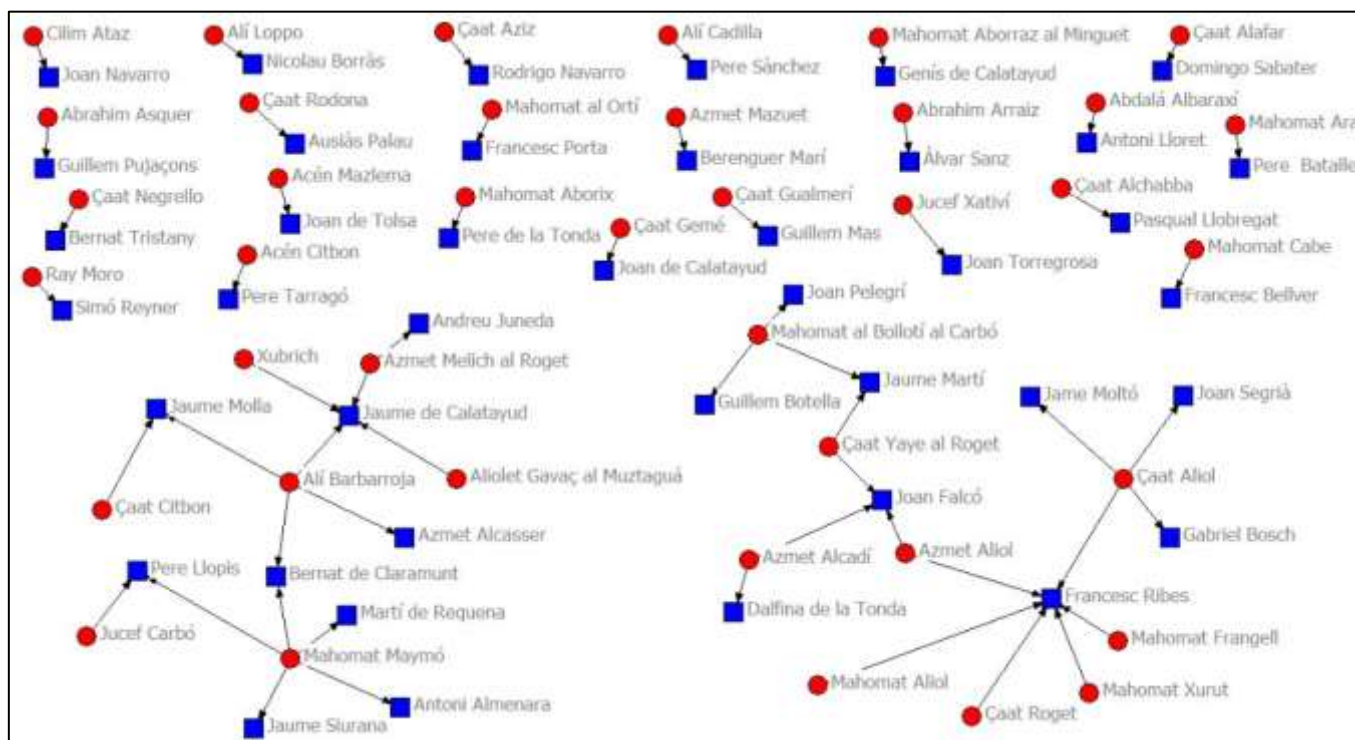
Cilim Ataz
Joan Navarro
Alí Loppo
Nicolau Borràs
Çaat Aziz
Rodrigo Navarro
Alí Cadilla
Pere Sànchez
Mahomat Aborraz al Minguet
Genís de Calatayud
Çaat Alafar
Domingo Sabater
Abrahim Asquer
Guillem Pujaçons
Çaat Rodona
Ausiàs Palau
Mahomat al Ortí
Francesc Porta
Azmet Mazuet
Berenguer Marí
Abrahim Arraiz
Àlvar Sanz
Abdalá Albaraxí
Antoni Lloret
Mahomat Ara
Pere Batalle
Çaat Negrello
Bernat Tristany
Acén Mazlema
Joan de Tolsa
Mahomat Aborix
Pere de la Tonda
Çaat Gualmerí
Guillem Mas
Jucef Xativí
Joan Torregrosa
Çaat Alchabba
Pasqual Llobregat
Ray Moro
Simó Reyner
Acén Citbon
Pere Tarragó
Çaat Gemé
Joan de Calatayud
Mahomat Cabe
Francesc Bellver
Andreu Juneda
Joan Pelegrí
Mahomat al Bollotí al Carbó
Xubrich
Azmet Melich al Roget
Jaume Martí
Guillem Botella
Jaume Molla
Jaume de Calatayud
Çaat Yaye al Roget
Jame Moltó
Joan Segrià
Çaat Citbon
Alí Barbarroja
Aliolet Gavaç al Muztaguá
Joan Falcó
Çaat Aliol
Azmet Alcasser
Gabriel Bosch
Pere Llopis
Bernat de Claramunt
Azmet Alcadí
Azmet Aliol
Martí de Requena
Francesc Ribes
Dalfina de la Tonda
Jucef Carbó
Mahomat Maymó
Mahomat Frangell
Antoni Almenara
Mahomat Aliol
Mahomat Xurut
Jaume Slurana
Çaat Roget